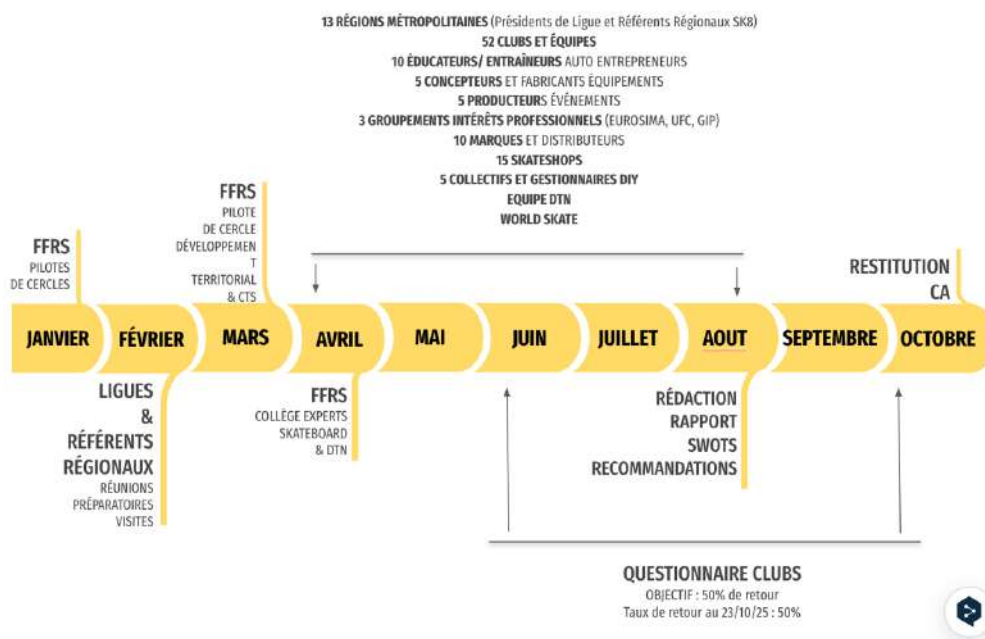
13 RÉGIONS MÉTROPOLITAINES (Présidents de Ligue et Référents Régionaux SK8)
52 CLUBS ET ÉQUIPES
10 ÉDUCATEURS/ ENTRAÎNEURS AUTO ENTREPRENEURS
5 CONCEPTEURS ET FABRICANTS ÉQUIPEMENTS
5 PRODUCTEURS ÉVÈNEMENTS
3 GROUPEMENTS INTÉRÊTS PROFESSIONNELS (EUROSIMA, UFC, GIP)
10 MARQUES ET DISTRIBUTEURS
15 SKATESHOPS
5 COLLECTIFS ET GESTIONNAIRES DIY
EQUIPE DTN
WORLD SKATE

FFRS
PILOTES DE CERCLES

FFRS
PILOTE DE CERCLE DÉVELOPPEMENT TERRITORIAL & CTS

RESTITUTION CA

JANVIER
FÉVRIER
MARS
AVRIL
MAI
JUIN
JUILLET
AOUT
SEPTEMBRE
OCTOBRE

LIGUES & RÉFÉRENTS RÉGIONAUX
RÉUNIONS PRÉPARATOIRES VISITES

FFRS
COLLÈGE EXPERTS SKATEBOARD & DTN

RÉDACTION RAPPORT SWOTS RECOMMANDATIONS

QUESTIONNAIRE CLUBS
OBJECTIF : 50% de retour
Taux de retour au 23/10/25 : 50%